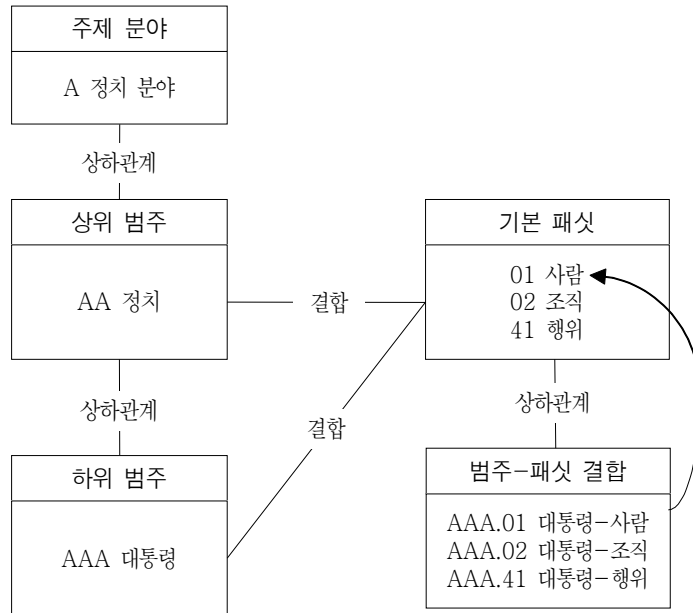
주제 분야

A 정치 분야

상하관계

상위 범주

AA 정치

결합

기본 패싯

01 사람
02 조직
41 행위

상하관계

결합

상하관계

하위 범주

AAA 대통령

범주-패싯 결합

AAA.01 대통령-사람
AAA.02 대통령-조직
AAA.41 대통령-행위